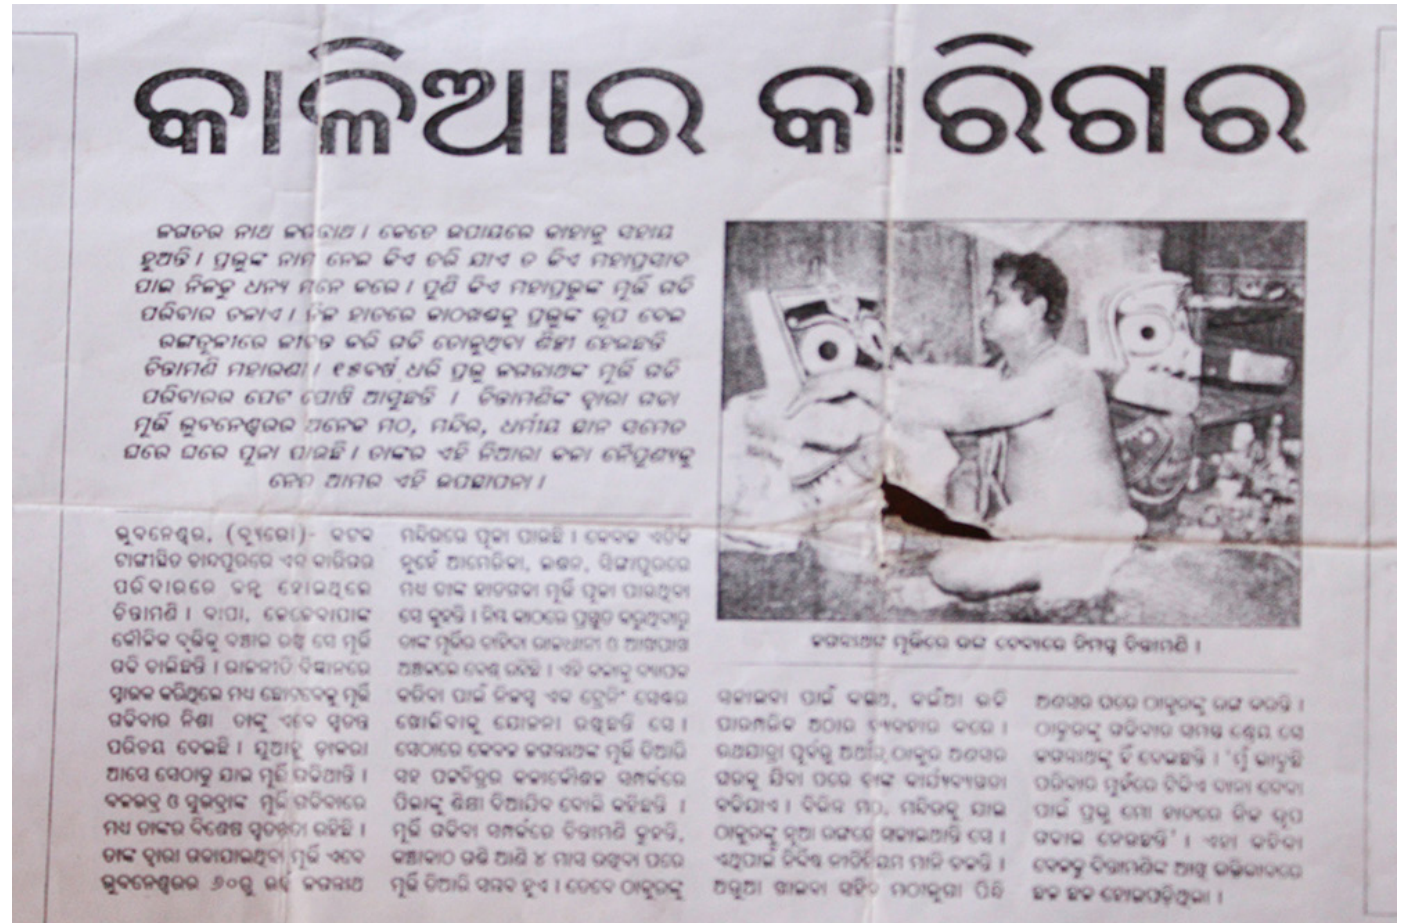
କାଳିଆର କାରିଗର

ଜଗତର ନାଥ ଜଗନ୍ନାଥ । କେତେ ଉପାୟରେ କାହାକୁ ସହାୟ ହୁଅନ୍ତି । ପ୍ରଭୁଙ୍କ ନାମ ନେଇ କିଏ ତରି ଯାଏ ତ କିଏ ମହାପ୍ରସାଦ ପାଇ ନିଜକୁ ଧନ୍ୟ ମନେ କରେ । ପୁଣି କିଏ ମହାପ୍ରଭୁଙ୍କ ମୂର୍ତ୍ତି ଗଢି ପରିବାର ଚଳାଏ । ନିଜ ହାତରେ କାଠଖଣ୍ଡକୁ ପ୍ରଭୁଙ୍କ ରୂପ ଦେଇ ଭକ୍ତମାନଙ୍କ ପାଖରେ ପହଞ୍ଚାଇ ଦେଉଛନ୍ତି ଚିନ୍ତାମଣି ମହାରଣା । ୧୫ବର୍ଷ ଧରି ପ୍ରଭୁ ଜଗନ୍ନାଥଙ୍କ ମୂର୍ତ୍ତି ଗଢି ପରିବାରର ପେଟ ପୋଷି ଆସୁଛନ୍ତି । ଚିନ୍ତାମଣିଙ୍କ ଦ୍ୱାରା ଗଢା ମୂର୍ତ୍ତି ଭୁବନେଶ୍ୱରର ଅନେକ ମଠ, ମନ୍ଦିର, ଧର୍ମୀୟ ସ୍ଥାନ ସମେତ ଘରେ ଘରେ ପୂଜା ପାଉଛି । ତାଙ୍କର ଏହି ନିଆରା କଳା କୌଶଳକୁ ନେଇ ଆମର ଏହି ଉପସ୍ଥାପନା ।

ଭୁବନେଶ୍ୱର, (ବ୍ୟୁରୋ)- କଟକ ଟାଙ୍ଗୀସ୍ଥିତ ଚାନ୍ଦପୁରରେ ଏକ କାରିଗର ପରିବାରରେ ଜନ୍ମ ହୋଇଥିଲେ ଚିନ୍ତାମଣି । ବାପା, ଜେଜେବାପାଙ୍କ ଔତିକ ବୃତ୍ତିକୁ ବଞ୍ଚାଇ ରଖି ସେ ମୂର୍ତ୍ତି ଗଢି ଚାଲିଛନ୍ତି । ରାଜନୀତି ବିଜ୍ଞାନରେ ସ୍ନାତକ କରିଥିଲେ ମଧ୍ୟ ଗୋଟଏଙ୍କ ମୂର୍ତ୍ତି ଗଢିବାର ନିଶା ତାଙ୍କୁ ଏବେ ସ୍ୱତନ୍ତ୍ର ପରିଚୟ ଦେଇଛି । ସୁଦୂରରୁ ଲୋକମାନେ ଆସେ ସେଠାରୁ ଯାଇ ମୂର୍ତ୍ତି ଗଢିଥାନ୍ତି । ବଳରାମ ଓ ସୁଭଦ୍ରାଙ୍କ ମୂର୍ତ୍ତି ଗଢିବାରେ ମଧ୍ୟ ତାଙ୍କର ବିଶେଷ ଦକ୍ଷତା ରହିଛି । ତାଙ୍କ ଦ୍ୱାରା ତିଆରି ହୋଇଥିବା ମୂର୍ତ୍ତି ଏବେ ଭୁବନେଶ୍ୱରର ୭୦ରୁ ଊର୍ଦ୍ଧ୍ୱ ଜଗନ୍ନାଥ

ମନ୍ଦିରରେ ପୂଜା ପାଉଛି । କେବଳ ଏତିକି ନୁହେଁ ଆମେରିକା, ଲଣ୍ଡନ, ସିଙ୍ଗାପୁରରେ ମଧ୍ୟ ତାଙ୍କ କାଠରେ ମୂର୍ତ୍ତି ପୂଜା ପାଉଥିବା ସେ କହନ୍ତି । ନିମ୍ବ କାଠରେ ପ୍ରସ୍ତୁତ କରୁଥିବାରୁ ତାଙ୍କ ମୂର୍ତ୍ତିର ଚାହିଦା ରାଜଧାନୀ ଓ ଆଖପାଖ ଅଞ୍ଚଳରେ ବେଶ୍ ରହିଛି । ଏହି କଳାକୁ ବ୍ୟାପକ କରିବା ପାଇଁ ନିଜସ୍ୱ ଏକ ଟ୍ରେନିଂ ସେଣ୍ଟର ଖୋଲିବାକୁ ଯୋଜନା ରଖିଛନ୍ତି ସେ । ସେଠାରେ କେବଳ ଜଗନ୍ନାଥଙ୍କ ମୂର୍ତ୍ତି ତିଆରି ସହ ପରମ୍ପରା କଳା ସମ୍ପର୍କରେ ପିଲାଙ୍କୁ ଶିକ୍ଷା ଦିଆଯିବ ବୋଲି କହିଛନ୍ତି । ମୂର୍ତ୍ତି ଗଢିବା ସମ୍ପର୍କରେ ଚିନ୍ତାମଣି କୁହନ୍ତି, କଞ୍ଚା କାଠ ଗଛି ଆସି ୪ ମାସ ରହିବା ପରେ ମୂର୍ତ୍ତି ତିଆରି ସମ୍ଭବ ହୁଏ । ତେବେ ଠାକୁରଙ୍କୁ

ଜଗନ୍ନାଥଙ୍କ ମୂର୍ତ୍ତିରେ ରଙ୍ଗ ଦେବାରେ ନିମଗ୍ନ ଚିନ୍ତାମଣି ।

ସଜାଇବା ପାଇଁ ରଙ୍ଗ, କର୍ପୂର ଭଳି ପାରମ୍ପରିକ ଅଠାର ବ୍ୟବହାର କରେ । ରଥଯାତ୍ରା ପୂର୍ବରୁ ଅଣସର ଠାକୁର ଅଣସର ଘରକୁ ଯିବା ପରେ ତାଙ୍କ କାର୍ଯ୍ୟବ୍ୟସ୍ତତା ବଢିଯାଏ । ବିଭିନ୍ନ ମଠ, ମନ୍ଦିରକୁ ଯାଇ ଠାକୁରଙ୍କୁ ନୂଆ ରଙ୍ଗରେ ସଜାଇଥାନ୍ତି ସେ । ଏଥିପାଇଁ ବିଭିନ୍ନ କମିଟି ସମ୍ମାନ ମଧ୍ୟ ଦେଇଥାନ୍ତି । ଅଦ୍ଭୁତ ଶାନ୍ତିରେ ସହିତ ମଠ ମନ୍ଦିର ପିଠି

ଅଣସର ପରେ ଠାକୁରଙ୍କୁ ରଙ୍ଗ କରନ୍ତି । ଠାକୁରଙ୍କୁ ଗଢିବାର ସମସ୍ତ ଶ୍ରେୟ ସେ ଜଗନ୍ନାଥଙ୍କୁ ହିଁ ଦେଉଛନ୍ତି । 'ମୁଁ କାଠରୁ ପରିବାର ପୂର୍ବରେ ବିଭିନ୍ନ ଜାଗା ଗଢିବା ପାଇଁ ପ୍ରଭୁ ମୋ ହାତରେ ନିଜ ରୂପ ଉତାର ଦେଉଛନ୍ତି' । ଏହା କହିବା ବେଳକୁ ଚିନ୍ତାମଣିଙ୍କ ଆଖି ଲୁହରେ ଛଳ ଛଳ ହୋଇପଡ଼ିଥିଲା ।